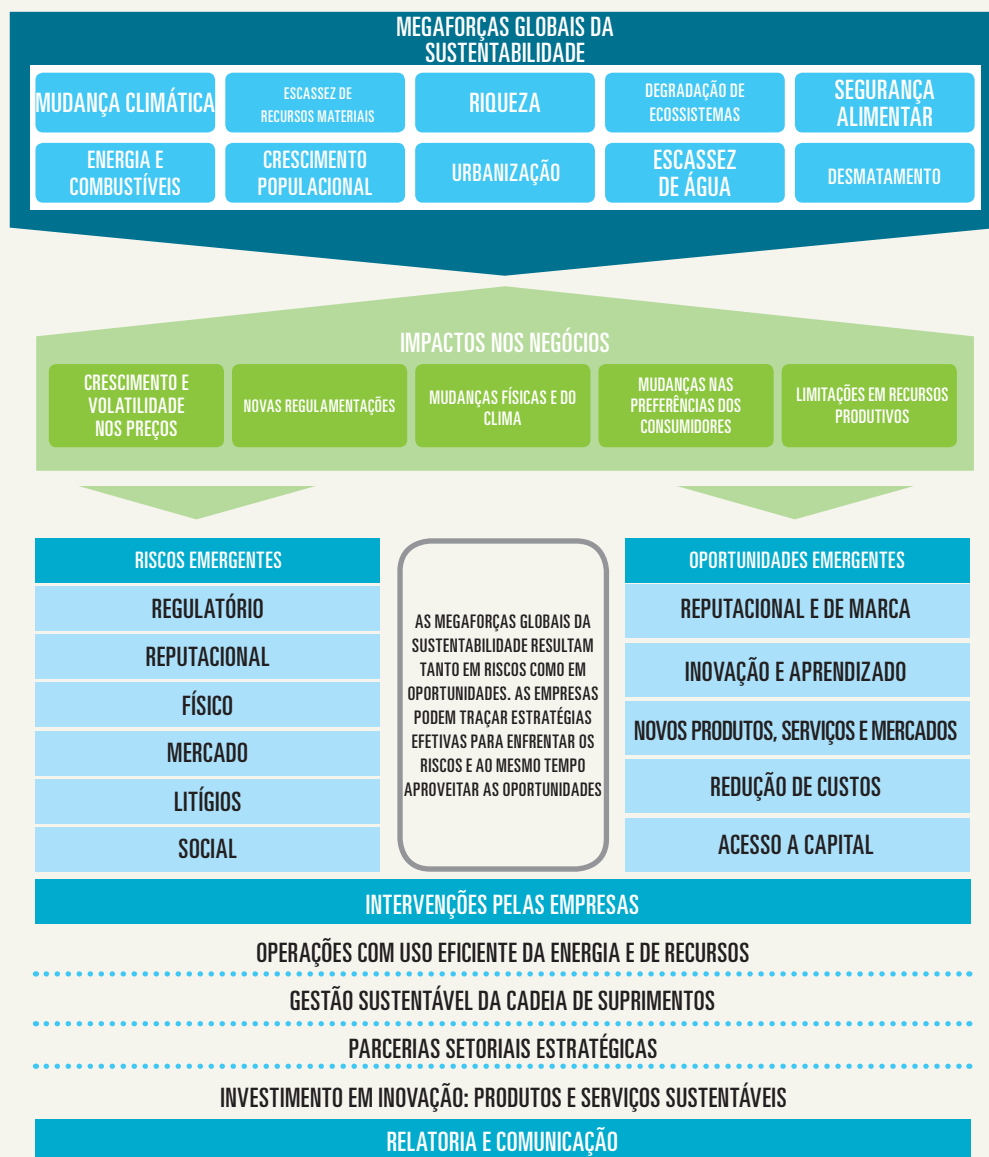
MEGAFORÇAS GLOBAIS DA SUSTENTABILIDADE

MUDANÇA CLIMÁTICA
ESCASSEZ DE RECURSOS MATERIAIS
RIQUEZA
DEGRADAÇÃO DE ECOSSISTEMAS
SEGURANÇA ALIMENTAR
ENERGIA E COMBUSTÍVEIS
CRESCIMENTO POPULACIONAL
URBANIZAÇÃO
ESCASSEZ DE ÁGUA
DESMATAMENTO

IMPACTOS NOS NEGÓCIOS

CRESCIMENTO E VOLATILIDADE NOS PREÇOS
NOVAS REGULAMENTAÇÕES
MUDANÇAS FÍSICAS E DO CLIMA
MUDANÇAS NAS PREFERÊNCIAS DOS CONSUMIDORES
LIMITAÇÕES EM RECURSOS PRODUTIVOS

RISCOS EMERGENTES
REGULATÓRIO
REPUTACIONAL
FÍSICO
MERCADO
LITÍGIOS
SOCIAL

AS MEGAFORÇAS GLOBAIS DA SUSTENTABILIDADE RESULTAM TANTO EM RISCOS COMO EM OPORTUNIDADES. AS EMPRESAS PODEM TRAÇAR ESTRATÉGIAS EFETIVAS PARA ENFRENTAR OS RISCOS E AO MESMO TEMPO APROVEITAR AS OPORTUNIDADES

OPORTUNIDADES EMERGENTES
REPUTACIONAL E DE MARCA
INOVAÇÃO E APRENDIZADO
NOVOS PRODUTOS, SERVIÇOS E MERCADOS
REDUÇÃO DE CUSTOS
ACESSO A CAPITAL

INTERVENÇÕES PELAS EMPRESAS
OPERAÇÕES COM USO EFICIENTE DA ENERGIA E DE RECURSOS
GESTÃO SUSTENTÁVEL DA CADEIA DE SUPRIMENTOS
PARCERIAS SETORIAIS ESTRATÉGICAS
INVESTIMENTO EM INOVAÇÃO: PRODUTOS E SERVIÇOS SUSTENTÁVEIS
RELATORIA E COMUNICAÇÃO